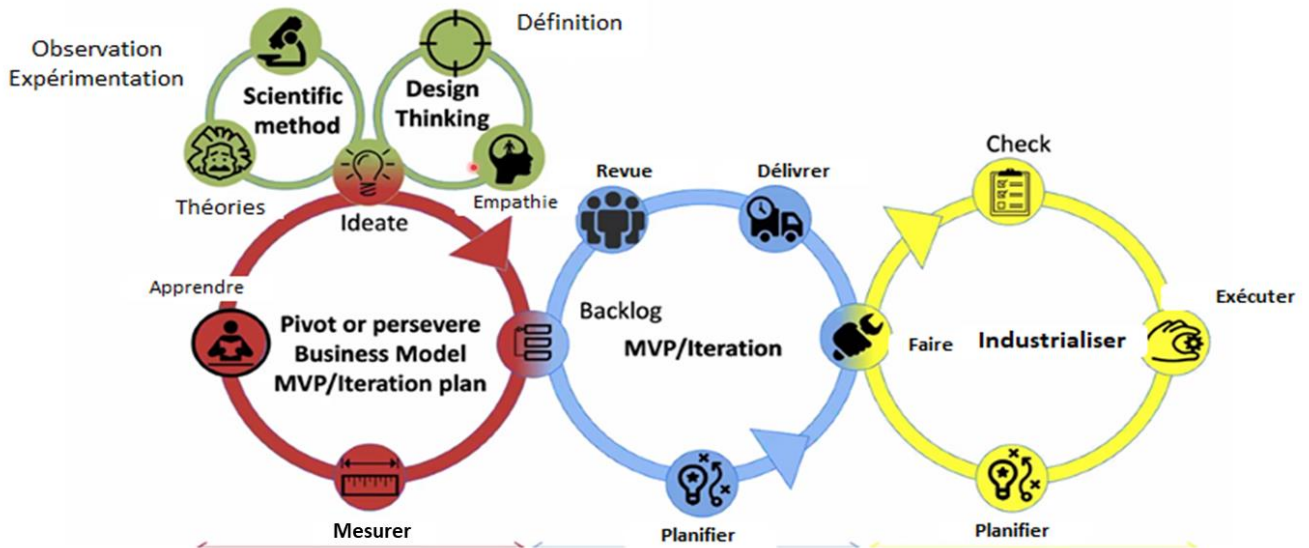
Définition

Observation
Expérimentation

Scientific method

Design Thinking

Théories

Ideate

Empathie

Revue

Délivrer

Check

Apprendre

Pivot or persevere
Business Model
MVP/Iteration plan

Backlog

MVP/Iteration

Faire

Industrialiser

Exécuter

Mesurer

Planifier

Planifier